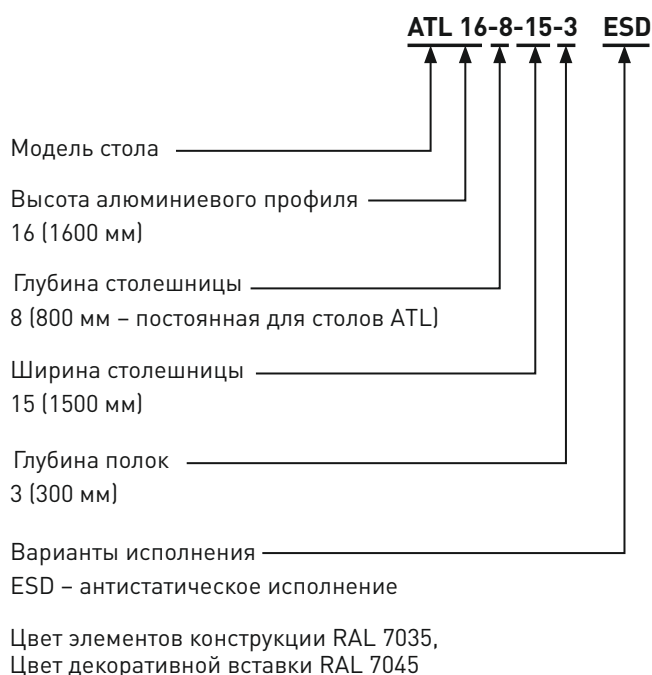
ATL 16-8-15-3 ESD

Модель стола

Высота алюминиевого профиля
16 (1600 мм)

Глубина столешницы
8 (800 мм – постоянная для столов ATL)

Ширина столешницы
15 (1500 мм)

Глубина полок
3 (300 мм)

Варианты исполнения
ESD – антистатическое исполнение

Цвет элементов конструкции RAL 7035,
Цвет декоративной вставки RAL 7045